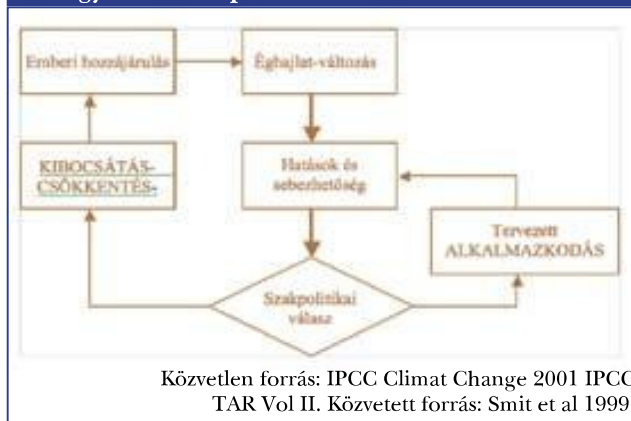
Emberi hozzájárulás

Éghajlat-változás

KIBOCSÁTÁS-CSÖKKENTÉS-

Hatások és sebezhetőség

Tervezett ALKALMAZKODÁS

Szakpolitikai válasz

Közvetlen forrás: IPCC Climat Change 2001 IPCC TAR Vol II. Közvetett forrás: Smit et al 1999